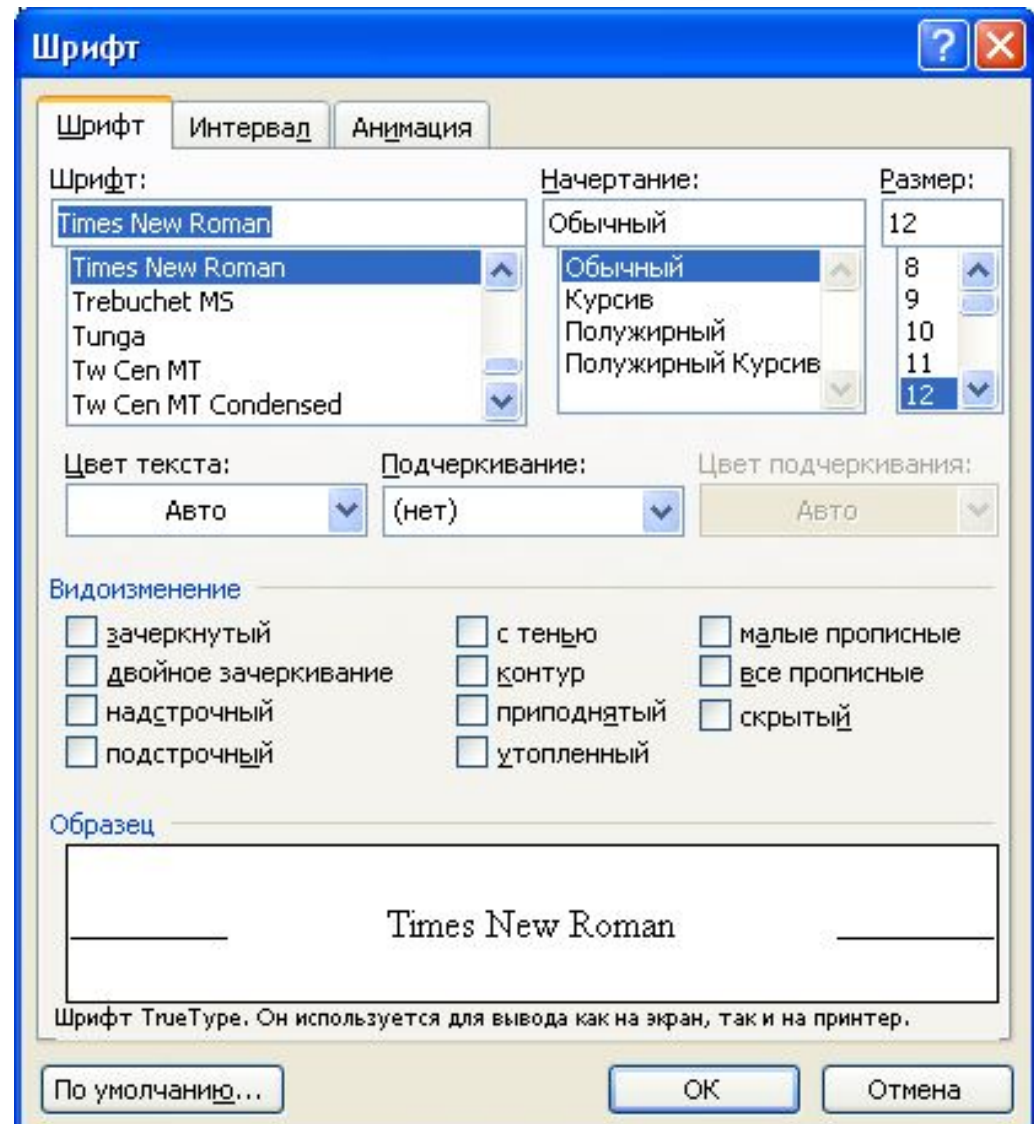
Шрифт

Шрифт | Интервал | Анимация

Шрифт:
Times New Roman
Times New Roman
Trebuchet MS
Tunga
Tw Cen MT
Tw Cen MT Condensed

Начертание:
Обычный
Обычный
Курсив
Полужирный
Полужирный Курсив

Размер:
12
8
9
10
11
12

Цвет текста:
Авто

Подчеркивание:
(нет)

Цвет подчеркивания:
Авто

Видоизменение
зачеркнутый
двойное зачеркивание
надстрочный
подстрочный
с тенью
контур
приподнятый
утопленный
малые прописные
все прописные
скрытый

Образец
Times New Roman

Шрифт TrueType. Он используется для вывода как на экран, так и на принтер.

По умолчанию...
ОК
Отмена